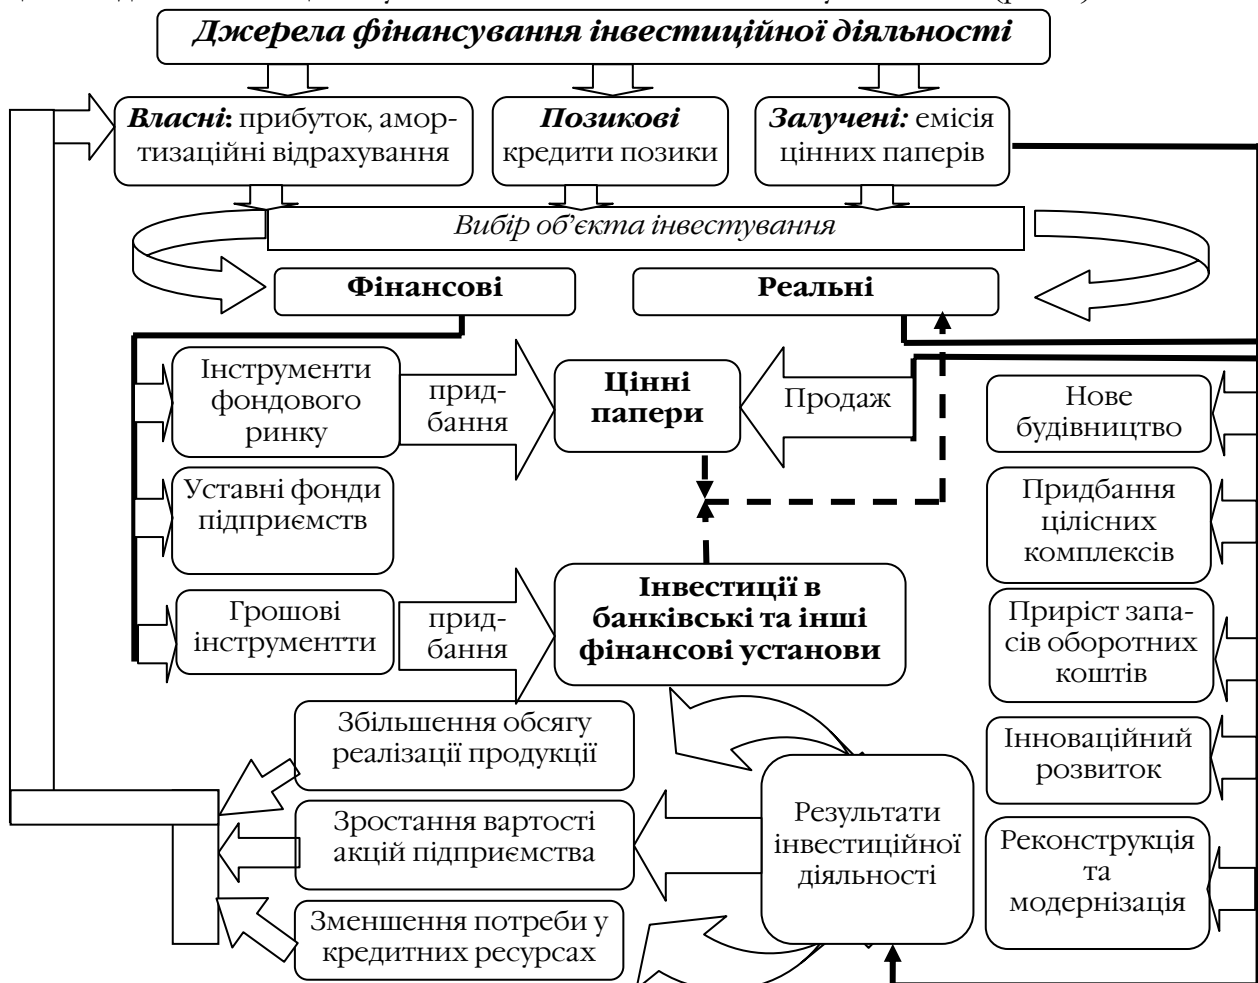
Джерела фінансування інвестиційної діяльності

Власні: прибуток, амортизаційні відрахування

Позикові кредити позики

Залучені: емісія цінних паперів

Вибір об'єкта інвестування

Фінансові

Реальні

Інструменти фондового ринку

придбання

Цінні папери

Продаж

Нове будівництво

Уставні фонди підприємств

Придбання цілісних комплексів

Грошові інструментти

придбання

Інвестиції в банківські та інші фінансові установи

Приріст запасів оборотних коштів

Збільшення обсягу реалізації продукції

Інноваційний розвиток

Зростання вартості акцій підприємства

Результати інвестиційної діяльності

Реконструкція та модернізація

Зменшення потреби у кредитних ресурсах